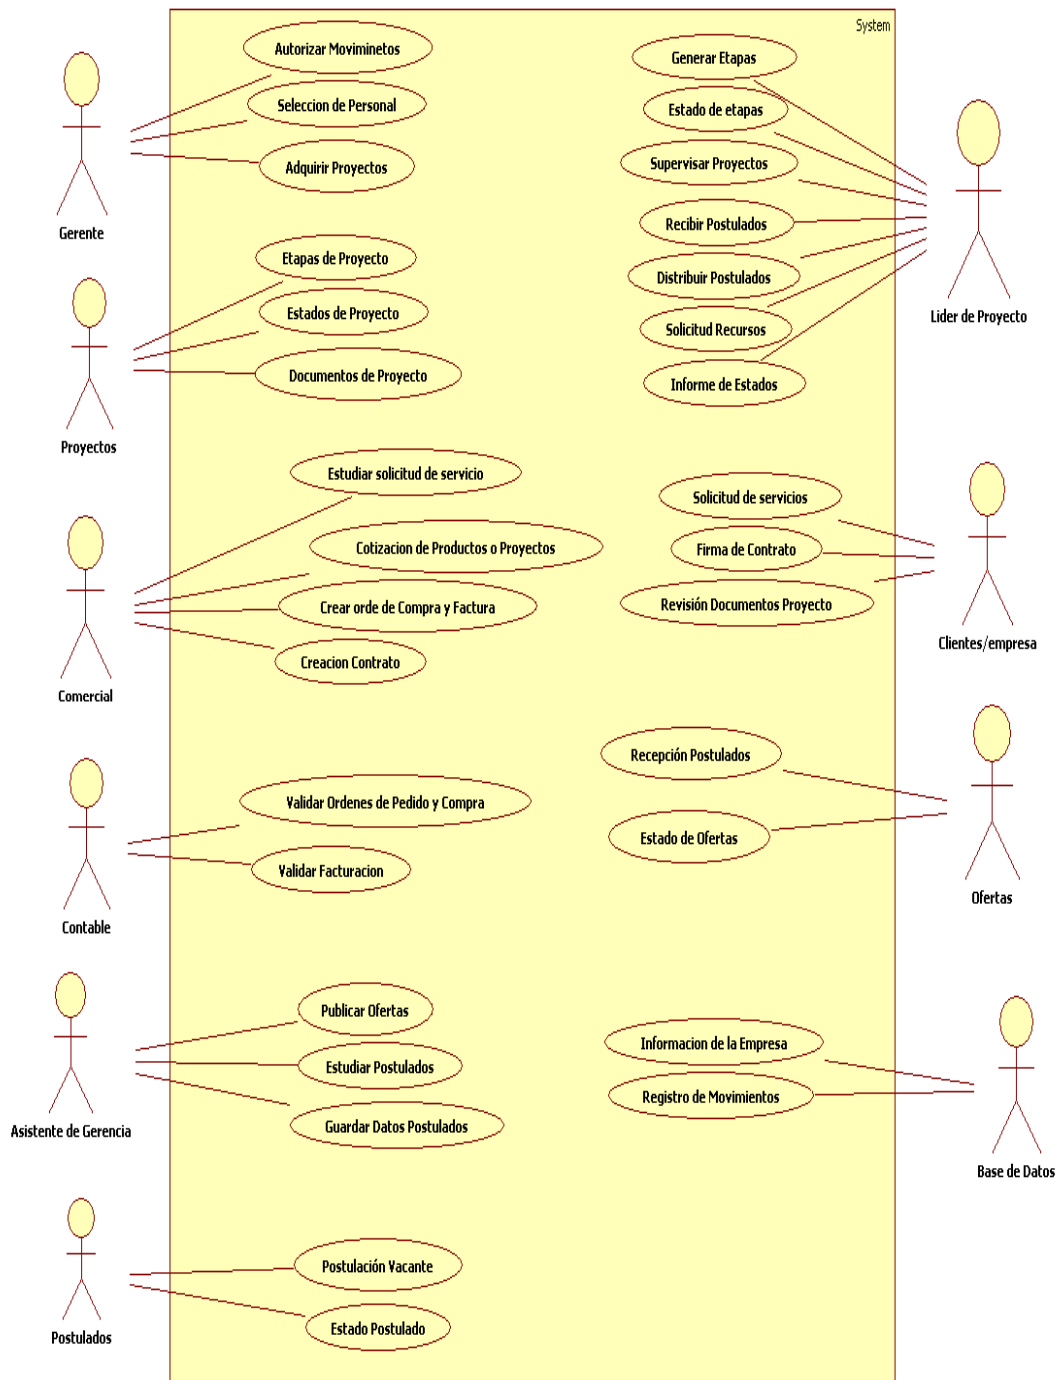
System

Gerente
Autorizar Movimminetos
Seleccion de Personal
Adquirir Proyectos

Generar Etapas
Estado de etapas
Supervisar Proyectos
Recibir Postulados
Distribuir Postulados
Solicitud Recursos
Informe de Estados
Lider de Proyecto

Proyectos
Etapas de Proyecto
Estados de Proyecto
Documentos de Proyecto

Comercial
Estudiar solicitud de servicio
Cotizacion de Productos o Proyectos
Crear orde de Compra y Factura
Creacion Contrato

Solicitud de servicios
Firma de Contrato
Revisión Documentos Proyecto
Clientes/empresa

Contable
Validar Ordenes de Pedido y Compra
Validar Facturacion

Recepción Postulados
Estado de Ofertas
Ofertas

Asistente de Gerencia
Publicar Ofertas
Estudiar Postulados
Guardar Datos Postulados

Informacion de la Empresa
Registro de Movimientos
Base de Datos

Postulados
Postulación Vacante
Estado Postulado